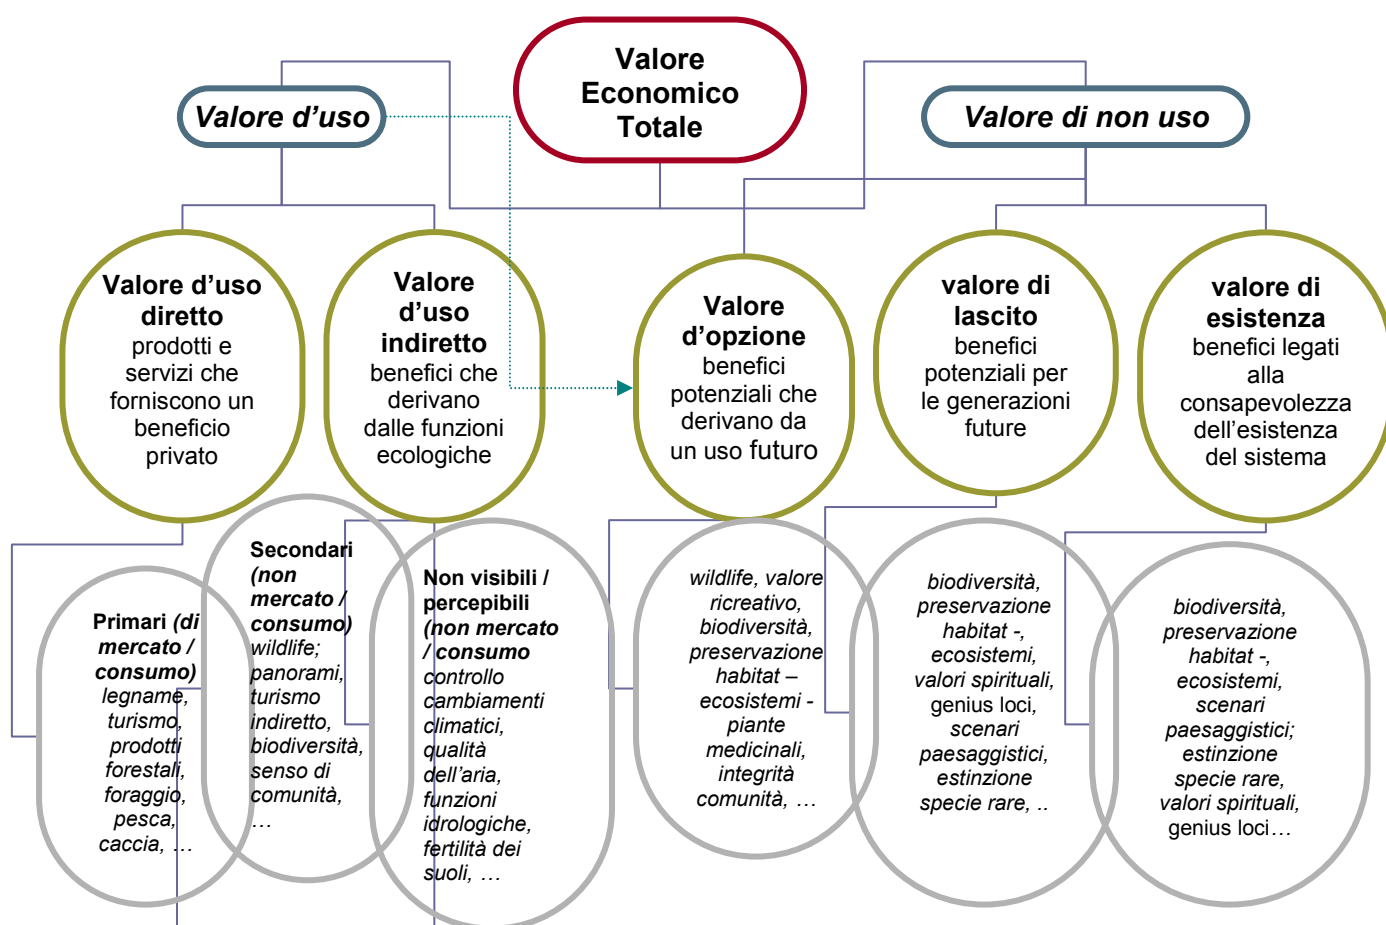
Valore Economico Totale

Valore d'uso

Valore di non uso

Valore d'uso diretto
prodotti e servizi che forniscono un beneficio privato

Valore d'uso indiretto
benefici che derivano dalle funzioni ecologiche

Valore d'opzione
benefici potenziali che derivano da un uso futuro

valore di lascito
benefici potenziali per le generazioni future

valore di esistenza
benefici legati alla consapevolezza dell'esistenza del sistema

Primari (di mercato / consumo)
legname, turismo, prodotti forestali, foraggio, pesca, caccia, …

Secondari (non mercato / consumo)
wildlife; panorami, turismo indiretto, biodiversità, senso di comunità, …

Non visibili / percepibili (non mercato / consumo
controllo cambiamenti climatici, qualità dell'aria, funzioni idrologiche, fertilità dei suoli, …

wildlife, valore ricreativo, biodiversità, preservazione habitat – ecosistemi - piante medicinali, integrità comunità, …

biodiversità, preservazione habitat -, ecosistemi, valori spirituali, genius loci, scenari paesaggistici, estinzione specie rare, ..

biodiversità, preservazione habitat -, ecosistemi, scenari paesaggistici; estinzione specie rare, valori spirituali, genius loci…